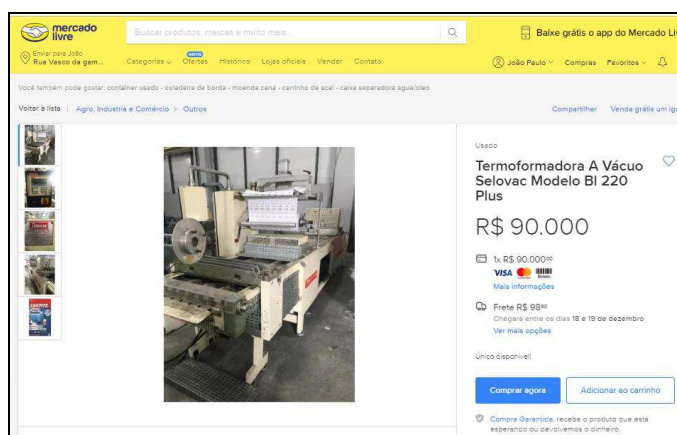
mercado livre

Buscar produtos, marcas e muito mais...

Baixe grátis o app do Mercado Li

Enviar para João
Rua Vasco da gam...

Categorias Ofertas Histórico Lojas oficiais Vender Contato

NOVO

João Paulo Compras Favoritos

Você também pode gostar: container usado - caldeira de borda - moenda cana - carrinho de acai - caixa separadora agua/oleo

Voltar à lista | Agro, Indústria e Comércio > Outros

Compartilhar Venda grátis um ig

Usado

Termoformadora A Vácuo Selovac Modelo Bl 220 Plus

R$ 90.000

1x R$ 90.000$^{00}$

VISA

Mais informações

Frete R$ 98$^{90}$

Chegará entre os dias 18 e 19 de dezembro

Ver mais opções

Único disponível

Comprar agora

Adicionar ao carrinho

Compra Garantida, receba o produto que está esperando ou devolvemos o dinheiro.